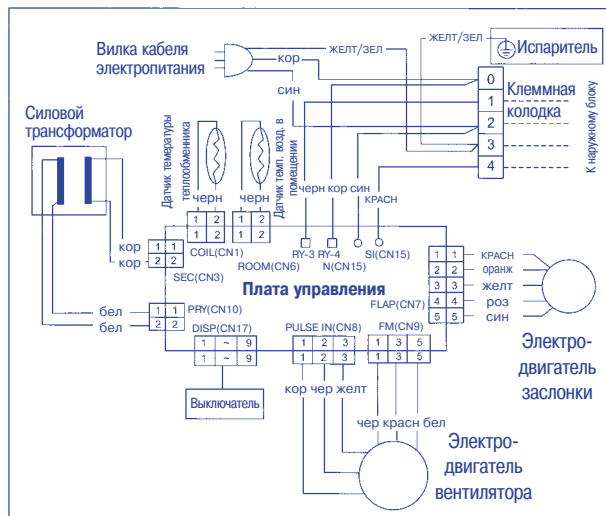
Вилка кабеля электропитания

кор

ЖЕЛТ/ЗЕЛ

ЖЕЛТ/ЗЕЛ

Испаритель

син

0

1

2

3

4

Клеммная колодка

К наружному блоку

Силовой трансформатор

Датчик температуры теплообменника

черн

черн

Датчик темп. возд. в помещении

черн кор син

КРАСН

1 1
2 2

1 2
1 2

1 2
1 2

кор

кор

COIL(CN1)

ROOM(CN6)

RY-3 RY-4

N(CN15)

SI(CN15)

SEC(CN3)

1 1
2 2

КРАСН

оранж

жёлт

роз

син

1 2 3 4 5
1 2 3 4 5

FLAP(CN7)

Плата управления

бел

бел

PRY(CN10)

1 1
2 2

DISP(CN17)

1 ~ 9
1 ~ 9

PULSE IN(CN8)

1 2 3
1 2 3

FM(CN9)

1 3 5
1 3 5

Электродвигатель заслонки

Выключатель

кор чер желт

чер красн бел

Электродвигатель вентилятора